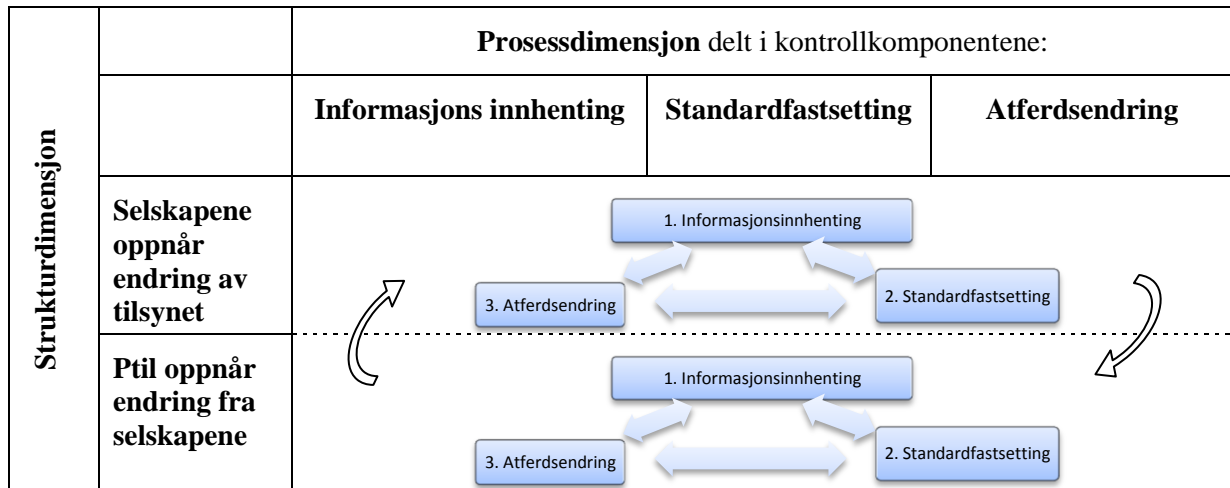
| Strukturdimensjon | | Prosessdimensjon delt i kontrollkomponentene: | | |
|---|---|---|---|---|
| | | Informasjons innhenting | Standardfastsetting | Atferdsendring |
| | Selskapene oppnår endring av tilsynet | 1. Informasjonsinnhenting 2. Standardfastsetting 3. Atferdsendring | | |
| | Ptil oppnår endring fra selskapene | 1. Informasjonsinnhenting 2. Standardfastsetting 3. Atferdsendring | | |